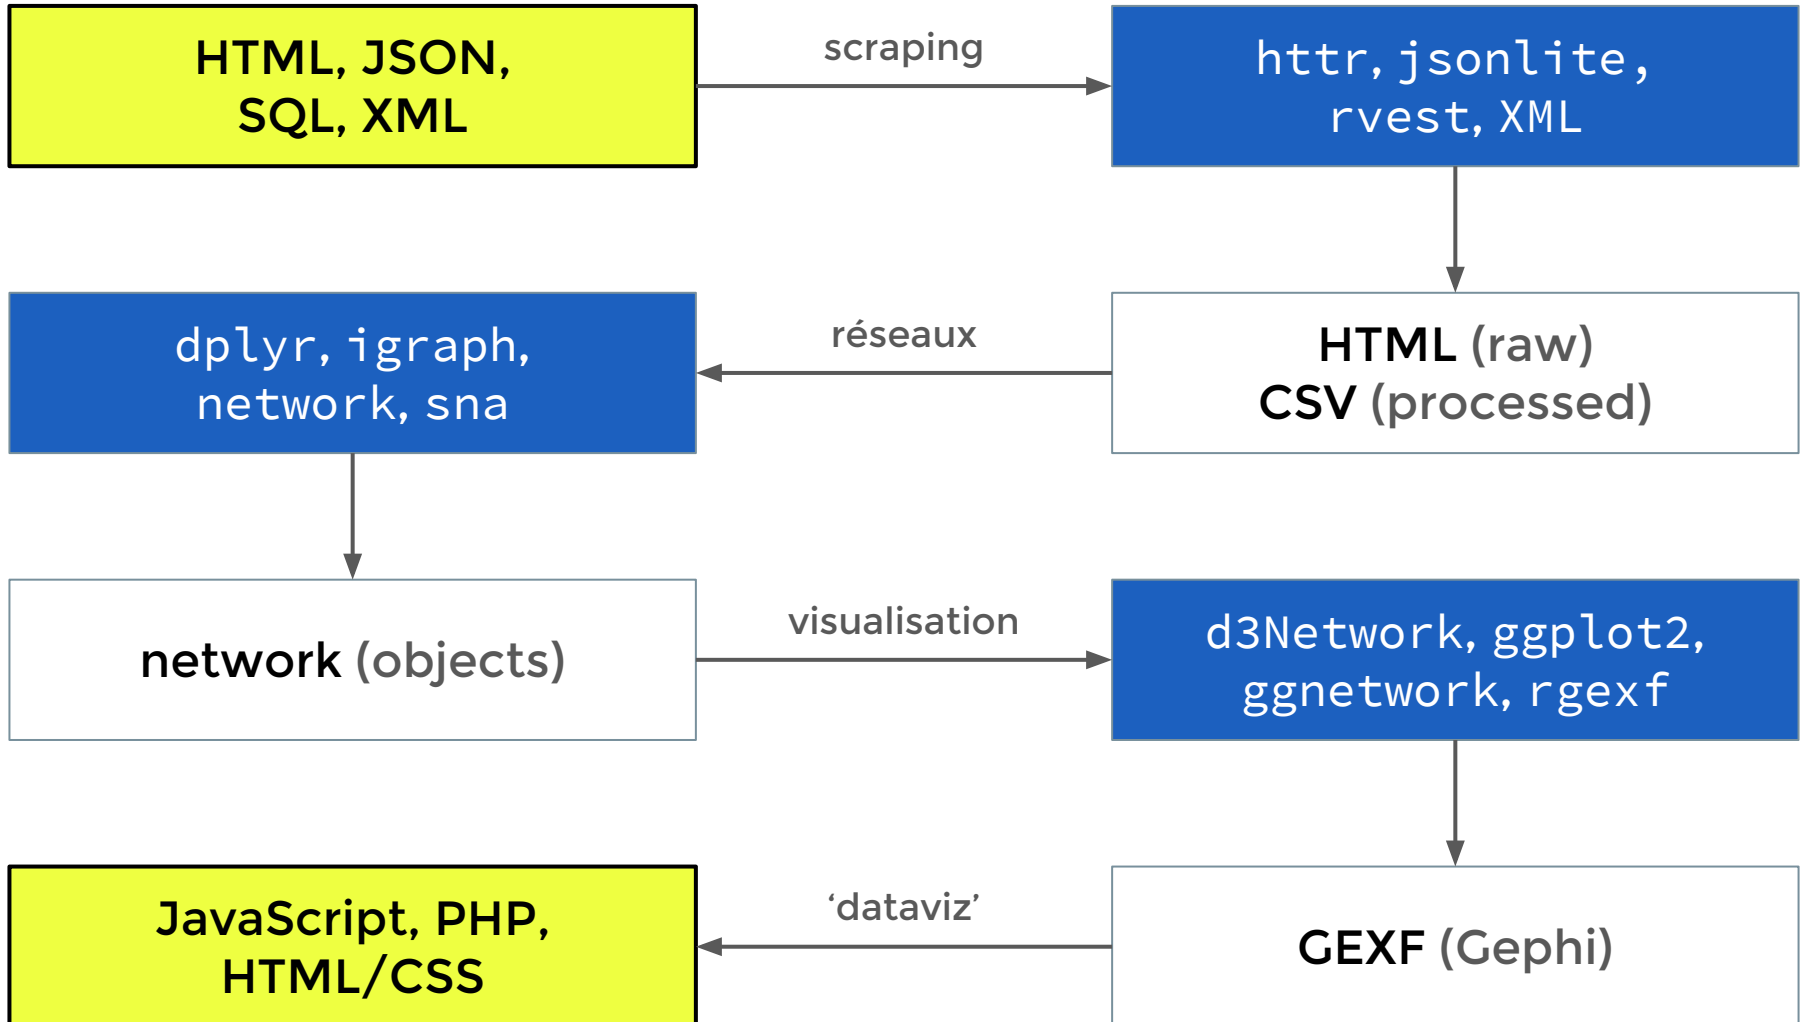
HTML, JSON, SQL, XML

scraping

httr, jsonlite, rvest, XML

dplyr, igraph, network, sna

réseaux

HTML (raw) CSV (processed)

network (objects)

visualisation

d3Network, ggplot2, ggnetwork, rgexf

JavaScript, PHP, HTML/CSS

‘dataviz’

GEXF (Gephi)